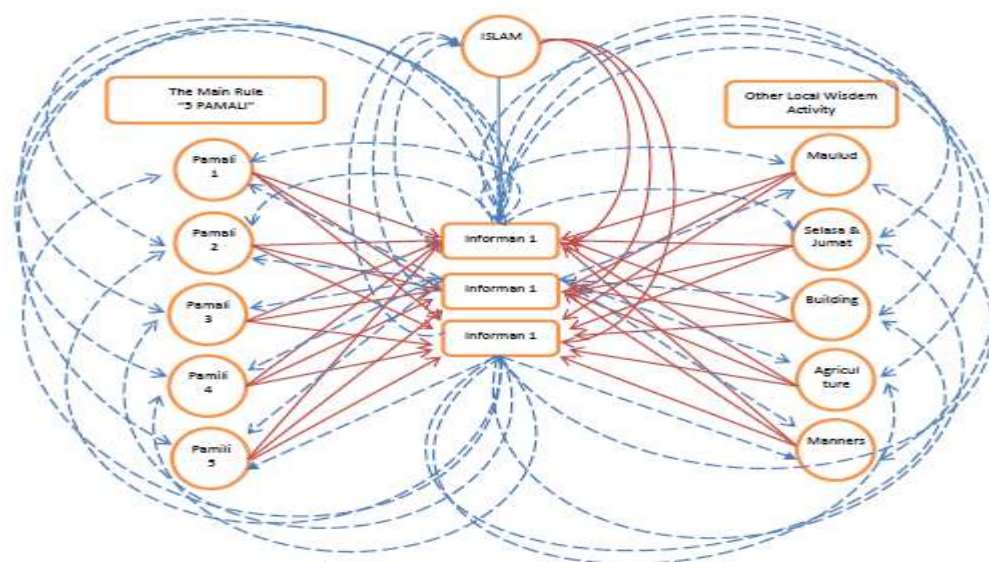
ISLAM

The Main Rule "5 PAMALI"

Other Local Wisdom Activity

Pamali 1

Pamali 2

Pamali 3

Pamili 4

Pamili 5

Informan 1

Informan 1

Informan 1

Maulud

Selasa & Jumat

Building

Agricul ture

Manners